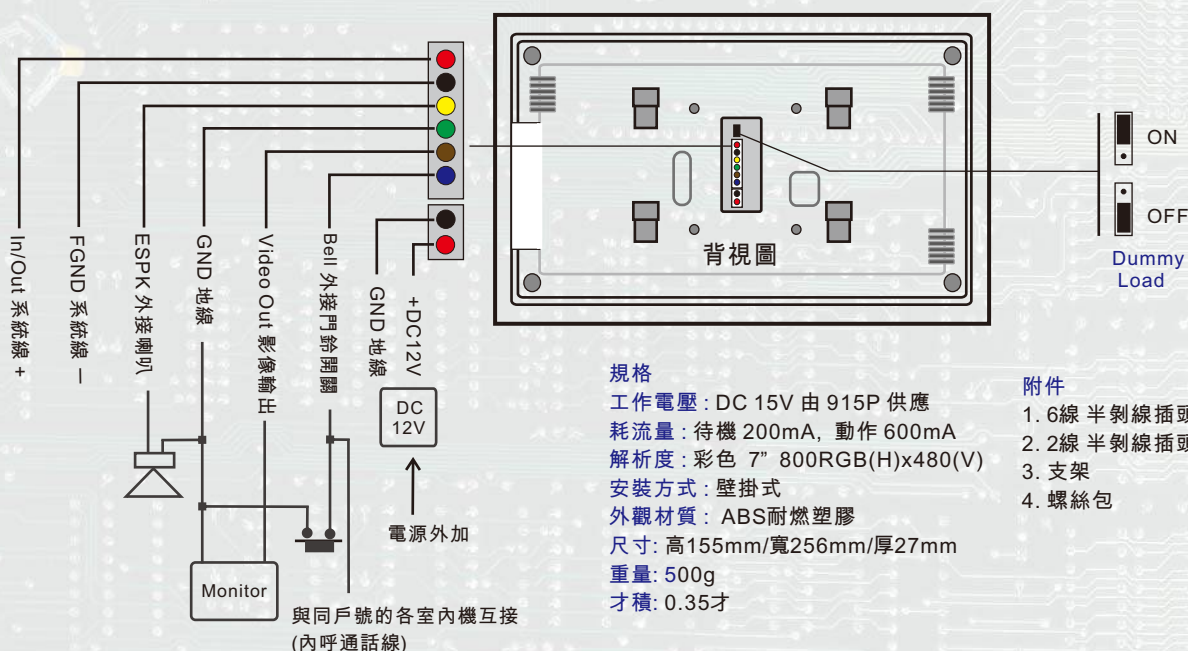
In/Out 系統線 +

FGND 系統線 −

ESPK 外接喇叭

GND 地線

Video Out 影像輸出

Bell 外接門鈴開關

GND 地線

+DC12V

DC 12V

電源外加

Monitor

與同戶號的各室內機互接 (內呼通話線)

背視圖

ON

OFF

Dummy Load

規格
工作電壓 : DC 15V 由 915P 供應
耗流量 : 待機 200mA, 動作 600mA
解析度 : 彩色 7” 800RGB(H)x480(V)
安裝方式 : 壁掛式
外觀材質 : ABS耐燃塑膠
尺寸: 高155mm/寬256mm/厚27mm
重量: 500g
才積: 0.35才

附件
1. 6線 半剝線插頭
2. 2線 半剝線插頭
3. 支架
4. 螺絲包